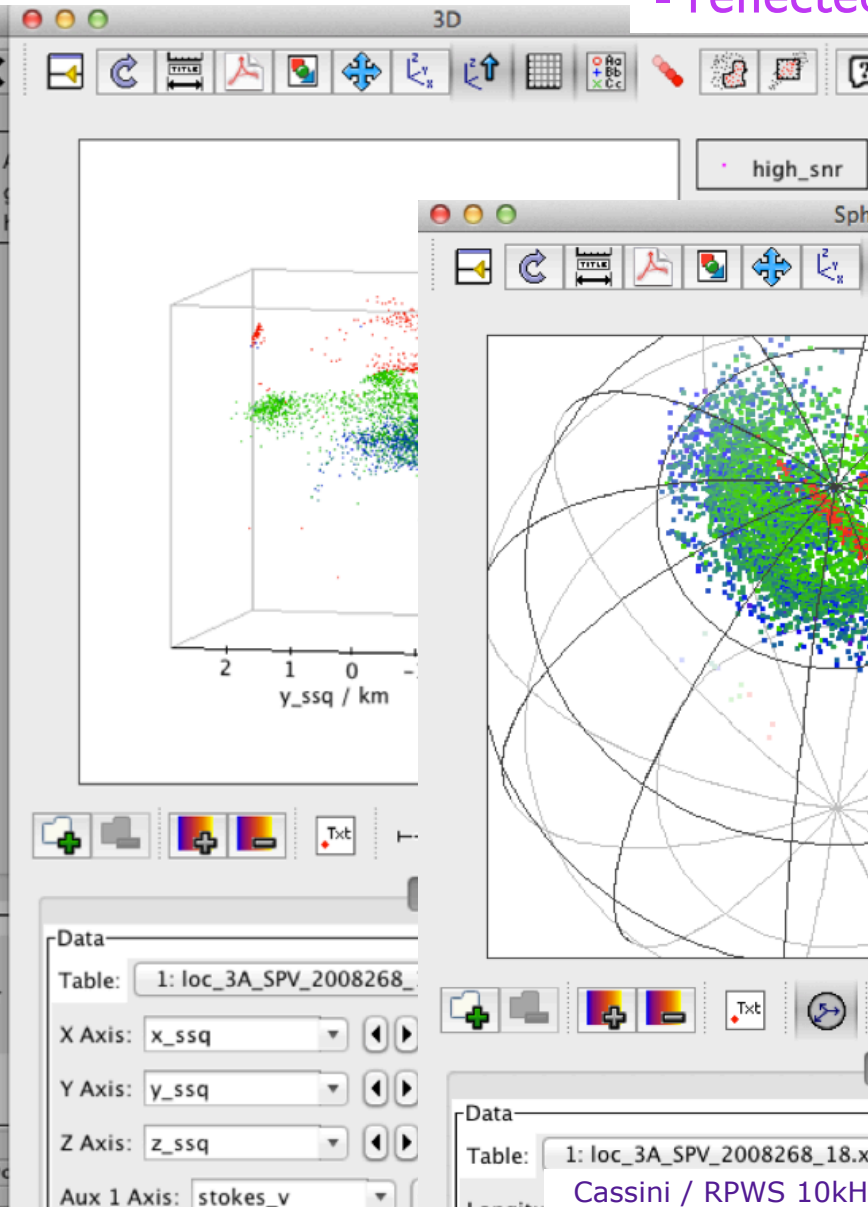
- reflecte

3D

high_snr

Sph

2 1 0 -
y_ssq / km

Data
Table: 1: loc_3A_SPV_2008268_
X Axis: x_ssq
Y Axis: y_ssq
Z Axis: z_ssq
Aux 1 Axis: stokes_v

Data
Table: 1: loc_3A_SPV_2008268_18.x

Cassini / RPWS 10kH